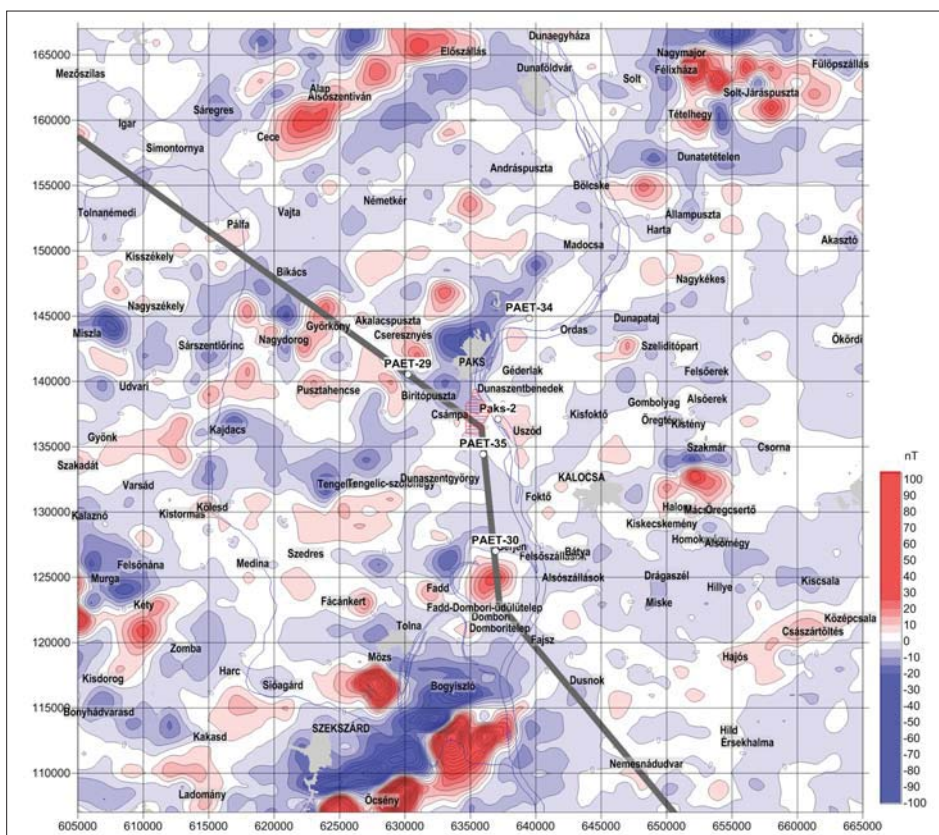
165000
160000
155000
150000
145000
140000
135000
130000
125000
120000
115000
110000

Előszállás
Dunaegyháza
Mezőszilas
Dunaföldvár
Solt
Nagymajor
Félixháza
Fülöpszállás
Alap
Alsószentiván
Sáregres
Solt-Járáspuszta
Igar
Cece
Tételhegy
Simontornya
Dunatetétlen
Andráspuszta
Bölcske
Tolnanémedi
Vajta
Németkér
Allampuszta
Pálfa
Harta
Akasztó
Kisszékely
Madocsa
Bikács
Nagykékes
Nagyszékely
PAET-34
Miszla
Győrköny
Akalacspuszta
Dunapataj
Sárszentlőrinc
Nagydorog
Cseresznyés
Ordas
Szelidítópart
Ökördi
PAET-29
PAKS
Udvari
Gréderlak
Felsőerek
Dunaszentbenedek
Pusztahencse
Biritópuszta
Gombolyag
Alsóerek
Csámpa
Paks-2
Kisfoktő
Uszód
Öregtó
Kistény
Gyönk
Kajdacs
PAET-35
Szakmár
Csorna
Szakadát
Dunaszentgyörgy
KALOCSA
Varsád
Tengelic
Tengelic-szőlőhegy
Foktő
Halom
Kalaznó
Kistormás
Kölesd
Öregcsertő
Kiskecskemény
Homok
Alsómégy
PAET-30
Felsőnána
Medina
Szedres
Felsőszállások
Bátya
Murga
Fadd
Alsószállások
Drágaszél
Hillye
Kiscsala
Kéty
Fácánkert
Fadd-Dombori-üdülőtelep
Miske
Dombori
Középcsala
Zomba
Tolna
Domboritelep
Fajsz
Császártöltés
Harc
Mözs
Hajós
Kisdorog
Szőagárd
Bogyiszló
Dusnok
Bonyhádvarasd
SZEKSZÁRD
Kakasd
Hild
Érsekhalma
Nemesnádudvar
Ladomány
Őcsény

605000 610000 615000 620000 625000 630000 635000 640000 645000 650000 655000 660000 665000

nT
100
90
80
70
60
50
40
30
20
10
0
-10
-20
-30
-40
-50
-60
-70
-80
-90
-100